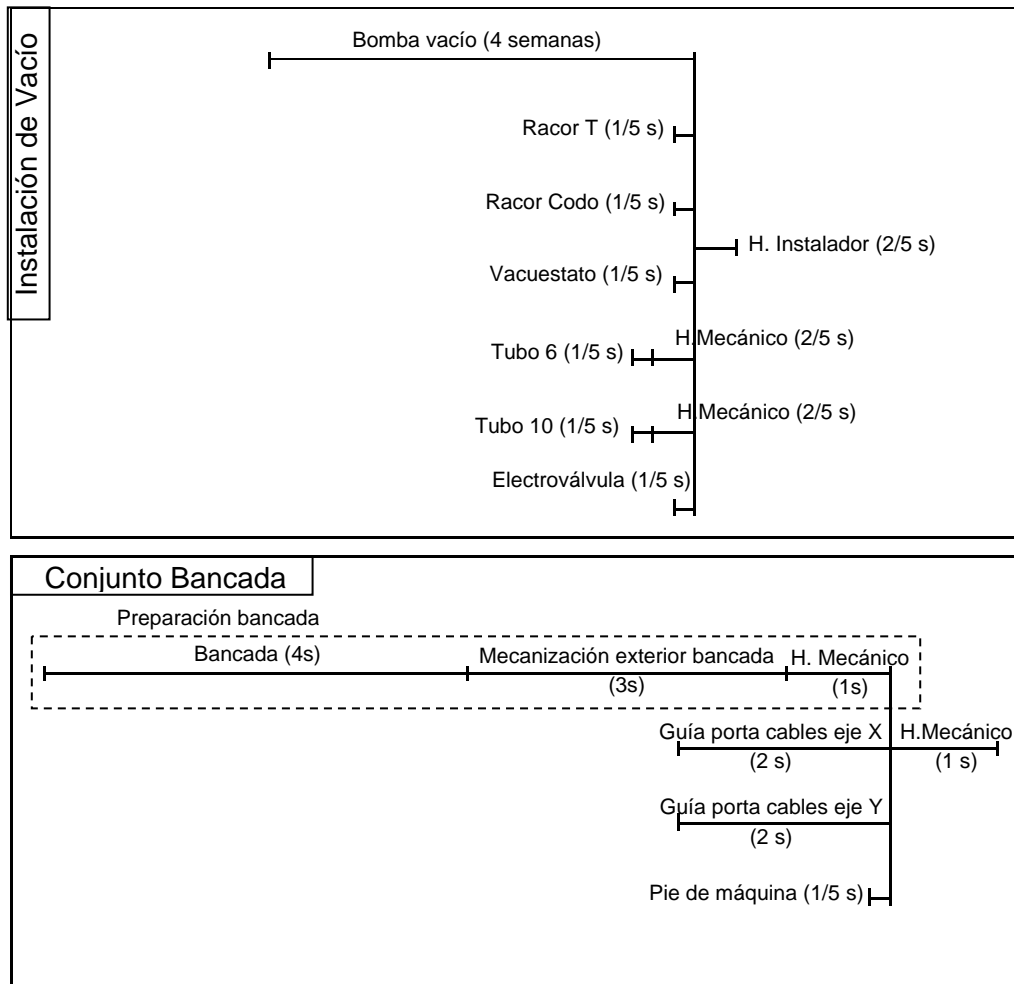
Instalación de Vacío

Bomba vacío (4 semanas)

Racor T (1/5 s)

Racor Codo (1/5 s)

H. Instalador (2/5 s)

Vacuestato (1/5 s)

H.Mecánico (2/5 s)

Tubo 6 (1/5 s)

H.Mecánico (2/5 s)

Tubo 10 (1/5 s)

Electroválvula (1/5 s)

Conjunto Bancada

Preparación bancada

Bancada (4s)

Mecanización exterior bancada (3s)

H. Mecánico (1s)

Guía porta cables eje X (2 s)

H.Mecánico (1 s)

Guía porta cables eje Y (2 s)

Pie de máquina (1/5 s)